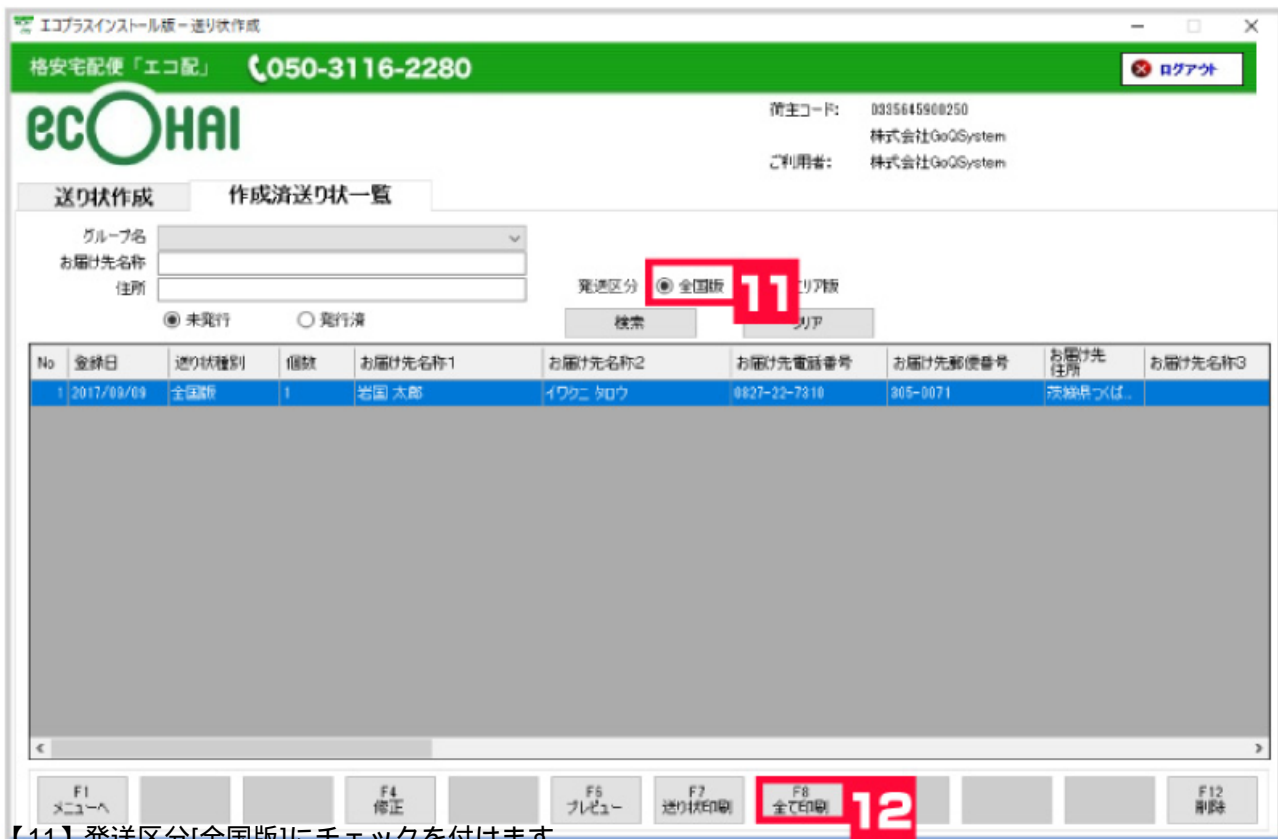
エコプラスインストール版 ー 送り状作成

格安宅配便「エコ配」 050-3116-2280

ログアウト

ecOHAI

荷主コード: 0335645900250
株式会社GoQSystem
ご利用者: 株式会社GoQSystem

送り状作成 作成済送り状一覧

グループ名
お届け先名称
住所

◉ 未発行 ○ 発行済

発送区分 ◉ 全国版 11 エリア版

検索 クリア

| No | 登録日 | 送り状種別 | 個数 | お届け先名称1 | お届け先名称2 | お届け先電話番号 | お届け先郵便番号 | お届け先住所 | お届け先名称3 |
|---|---|---|---|---|---|---|---|---|---|
| 1 | 2017/09/09 | 全国版 | 1 | 岩国 太郎 | イワクニ タロウ | 0827-22-7310 | 305-0071 | 茨城県つくば.. | |

F1 メニューへ
F4 修正
F5 プレビュー
F7 送り状印刷
F8 全て印刷 12
F12 削除

【11】発送区分[全国版]にチェックを付けます